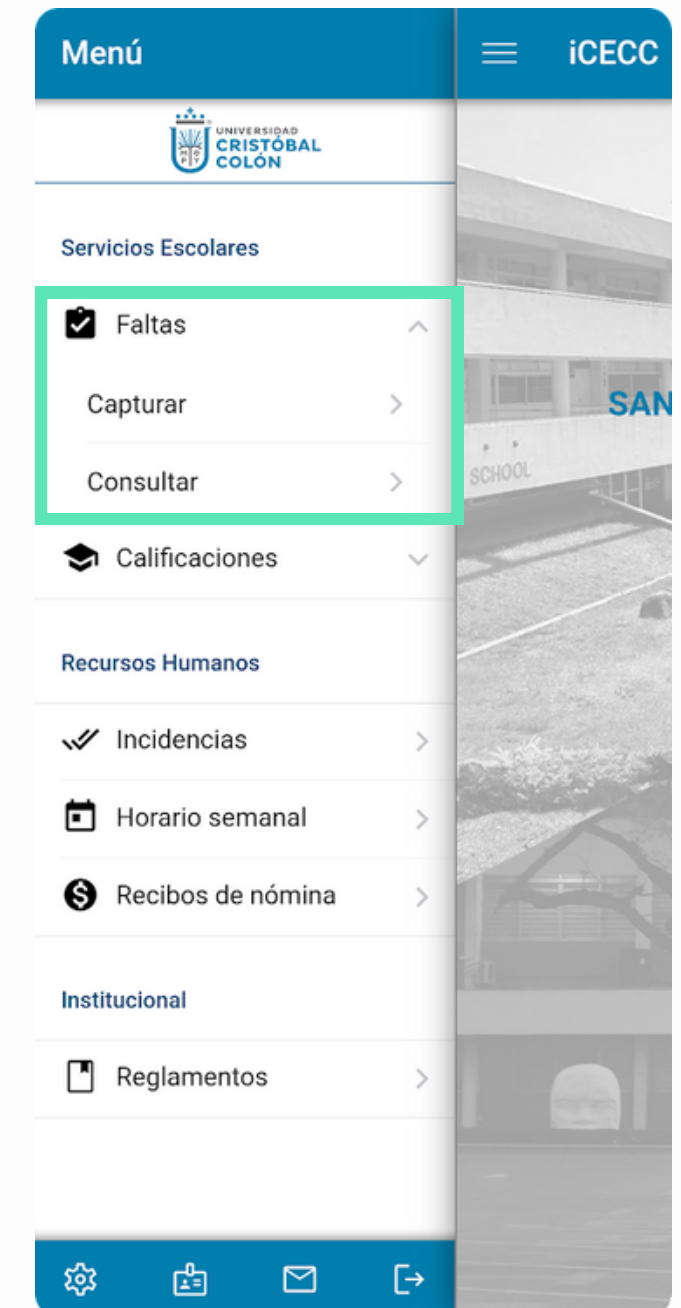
Menú

iCECC

UNIVERSIDAD CRISTÓBAL COLÓN

Servicios Escolares

Faltas

Capturar

Consultar

Calificaciones

Recursos Humanos

Incidencias

Horario semanal

Recibos de nómina

Institucional

Reglamentos

SAN

SCHOOL